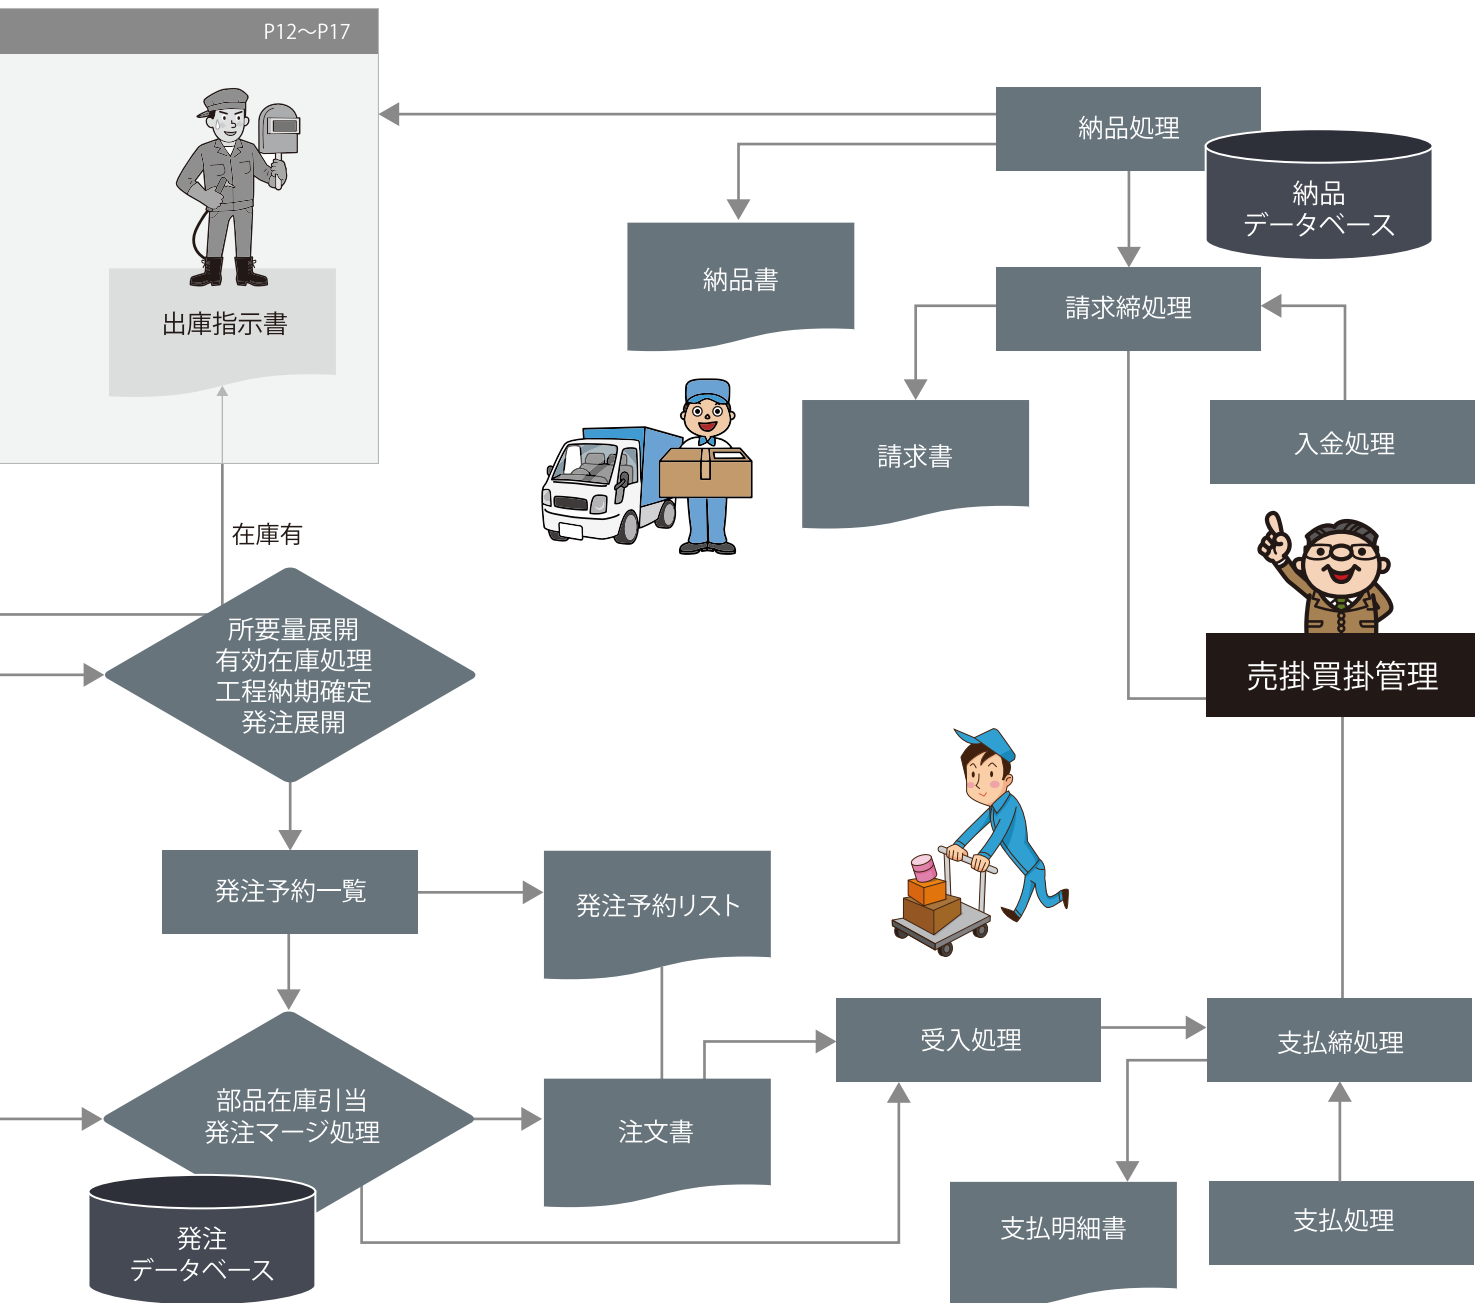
P12～P17

出庫指示書

納品処理

納品
データベース

納品書

請求締処理

請求書

入金処理

売掛買掛管理

在庫有

所要量展開
有効在庫処理
工程納期確定
発注展開

発注予約一覧

発注予約リスト

受入処理

支払締処理

部品在庫引当
発注マージ処理

注文書

発注
データベース

支払明細書

支払処理